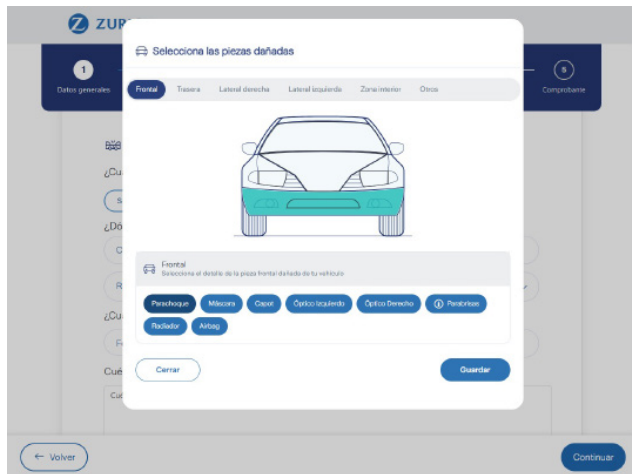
ZUR

1
Datos generales

5
Comprobante

Selecciona las piezas dañadas

Frontal
Trasera
Lateral derecho
Lateral izquierdo
Zona interior
Otros

¿Cu
S
¿Dó
C
R
¿Cu
F
Cué
Cu

Frontal
Selecciona el detalle de la pieza frontal dañada de tu vehículo

Parachoque
Máscara
Capot
Óptico Izquierdo
Óptico Derecho
Parabrisas
Radiador
Airbag

Cerrar
Guardar

← Volver
Continuar